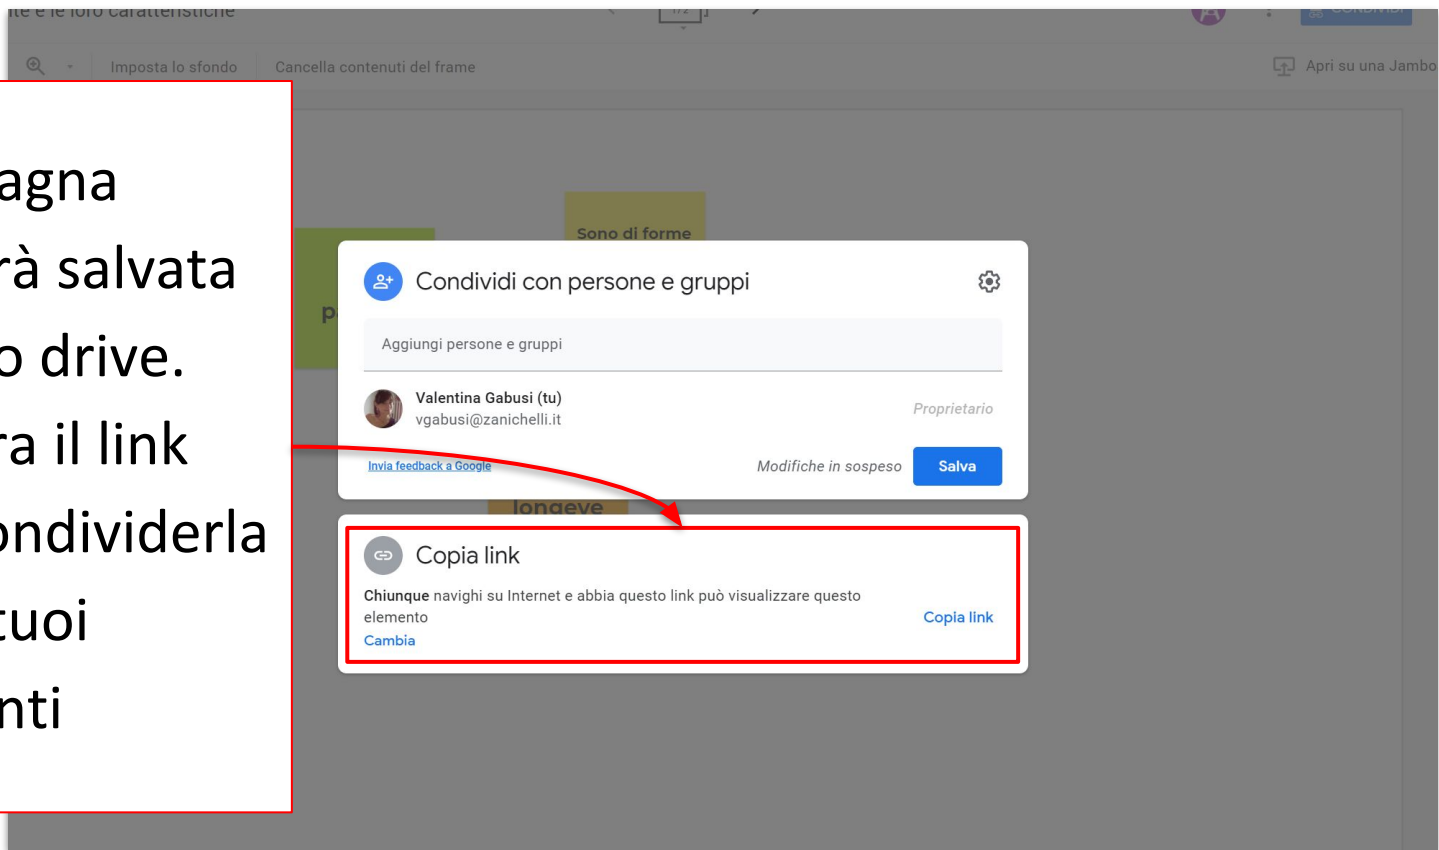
agna
rà salvata
o drive.
ra il link
ondividerla
tuoi
nti

ite e le loro caratteristiche

Imposta lo sfondo

Cancella contenuti del frame

Apri su una Jambo

Sono di forme

p

longeve

Condividi con persone e gruppi

Aggiungi persone e gruppi

Valentina Gabusi (tu)
vgabusi@zanichelli.it

Proprietario

Invia feedback a Google

Modifiche in sospeso

Salva

Copia link

Chiunque navighi su Internet e abbia questo link può visualizzare questo elemento

Cambia

Copia link